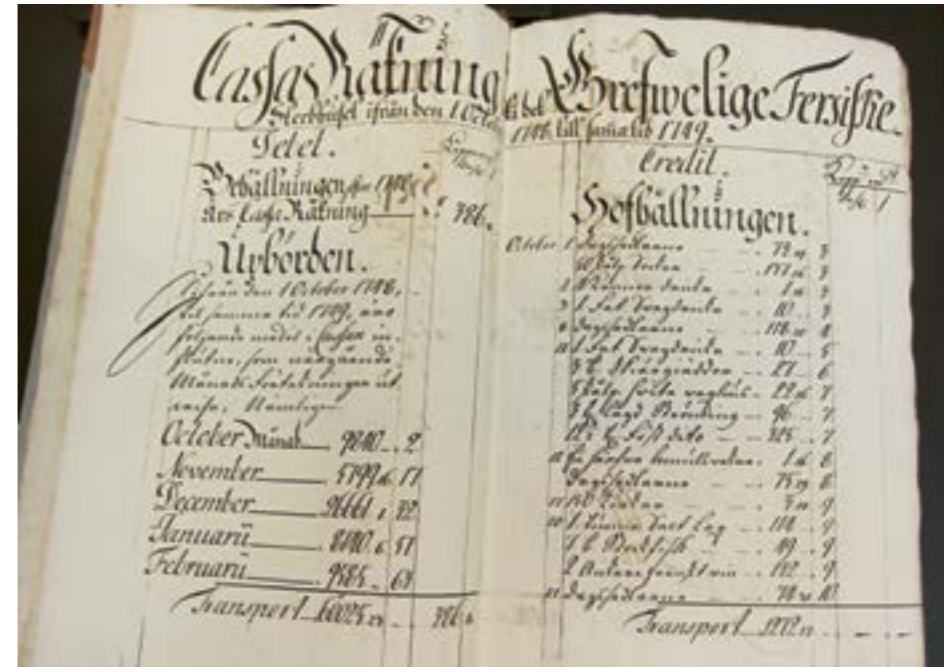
Cassa Räkning vid Kongl. Swenska Fersiske
Stockholm ifrån den 1 October 1748. till samma tid 1749.

Debet.
Behållningen efter förra års Cassa Räkning — 786.

Uppbörden.
Ifrån den 1 October 1748, till samma tid 1749, äro följande medel i Cassan influtne, som angifvande Månads Förteckningar utvisa, nämligen:

October Månad — 9040 . 2
November — 5799 . 17
December — 9661 . 12
Januarii — 8010 . 57
Februarii — 9385 . 63

Transport 46025 — 786.

Credit.
Hofhållningen.

October 1 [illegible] — 73 . 3
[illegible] — 187 . 3
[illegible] — 1 . 3
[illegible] — 10 . 3
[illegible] — 116 . 4
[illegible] — 10 . 5
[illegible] — 27 . 6
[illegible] — 22 . 7
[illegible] — 96 . 7
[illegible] — 125 . 7
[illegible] — 1 . 8
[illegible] — 75 . 8
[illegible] — 7 . 9
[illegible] — 118 . 9
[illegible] — 19 . 9
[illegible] — 112 . 9
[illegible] — 78 . 10

Transport 1272 — —